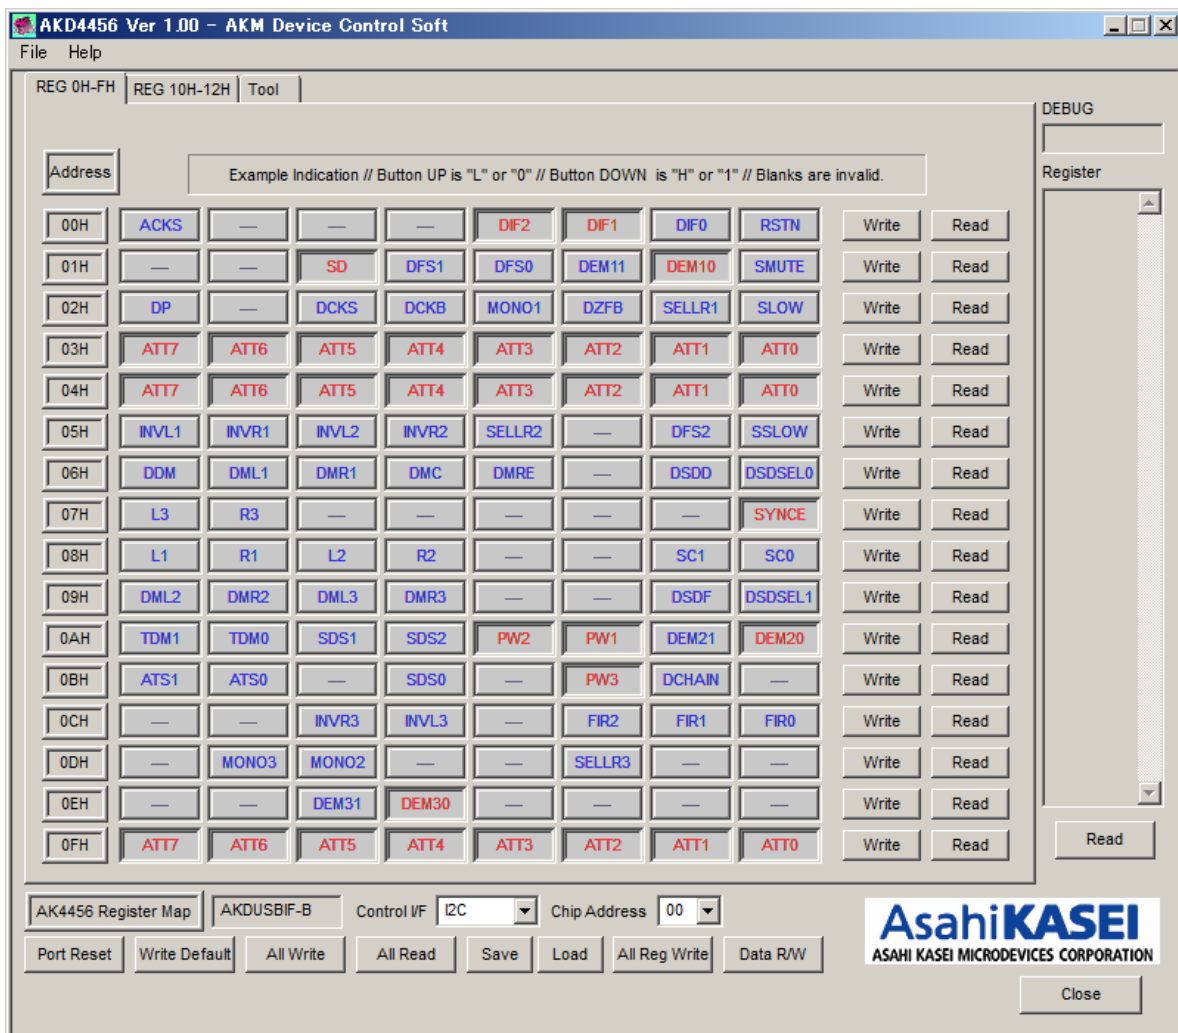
AKD4456 Ver 1.00 - AKM Device Control Soft

File Help

REG 0H-FH | REG 10H-12H | Tool

DEBUG

Register

Address

Example Indication // Button UP is "L" or "0" // Button DOWN is "H" or "1" // Blanks are invalid.

| Address | | | | | | | | | | |
|---|---|---|---|---|---|---|---|---|---|---|
| 00H | ACKS | — | — | — | DIF2 | DIF1 | DIF0 | RSTN | Write | Read |
| 01H | — | — | SD | DFS1 | DFS0 | DEM11 | DEM10 | SMUTE | Write | Read |
| 02H | DP | — | DCKS | DCKB | MONO1 | DZFB | SELLR1 | SLOW | Write | Read |
| 03H | ATT7 | ATT6 | ATT5 | ATT4 | ATT3 | ATT2 | ATT1 | ATT0 | Write | Read |
| 04H | ATT7 | ATT6 | ATT5 | ATT4 | ATT3 | ATT2 | ATT1 | ATT0 | Write | Read |
| 05H | INVL1 | INVR1 | INVL2 | INVR2 | SELLR2 | — | DFS2 | SSLOW | Write | Read |
| 06H | DDM | DML1 | DMR1 | DMC | DMRE | — | DSDD | DSDSEL0 | Write | Read |
| 07H | L3 | R3 | — | — | — | — | — | SYNCE | Write | Read |
| 08H | L1 | R1 | L2 | R2 | — | — | SC1 | SC0 | Write | Read |
| 09H | DML2 | DMR2 | DML3 | DMR3 | — | — | DSDF | DSDSEL1 | Write | Read |
| 0AH | TDM1 | TDM0 | SDS1 | SDS2 | PW2 | PW1 | DEM21 | DEM20 | Write | Read |
| 0BH | ATS1 | ATS0 | — | SDS0 | — | PW3 | DCHAIN | — | Write | Read |
| 0CH | — | — | INVR3 | INVL3 | — | FIR2 | FIR1 | FIR0 | Write | Read |
| 0DH | — | MONO3 | MONO2 | — | — | SELLR3 | — | — | Write | Read |
| 0EH | — | — | DEM31 | DEM30 | — | — | — | — | Write | Read |
| 0FH | ATT7 | ATT6 | ATT5 | ATT4 | ATT3 | ATT2 | ATT1 | ATT0 | Write | Read |

Read

AK4456 Register Map | AKDUSBIF-B | Control I/F | I2C | Chip Address | 00

Port Reset | Write Default | All Write | All Read | Save | Load | All Reg Write | Data R/W

AsahiKASEI
ASAHI KASEI MICRODEVICES CORPORATION

Close